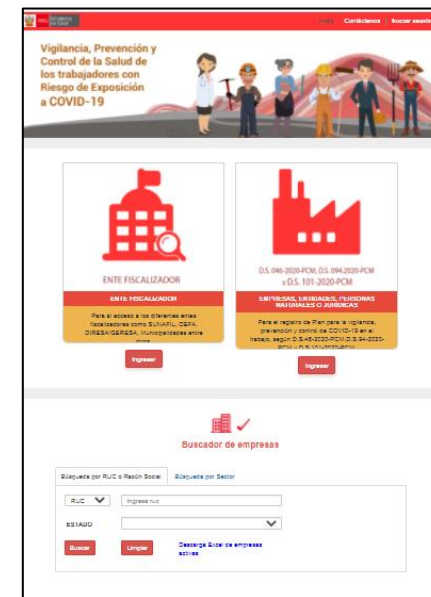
PERÚ Ministerio de Salud

Inicio | Contáctenos | Iniciar sesión

Vigilancia, Prevención y Control de la Salud de los trabajadores con Riesgo de Exposición a COVID-19

ENTE FISCALIZADOR

ENTE FISCALIZADOR

Para el acceso a los diferentes entes fiscalizadores como SUNAFIL, OEFA, DIRESA/GERESA, Municipalidades entre otros.

Ingresar

D.S. 046-2020-PCM, D.S. 094-2020-PCM y D.S. 101-2020-PCM

EMPRESAS, ENTIDADES, PERSONAS NATURALES O JURIDICAS

Para el registro de Plan para la vigilancia, prevención y control de COVID-19 en el trabajo, según D.S.46-2020-PCM,D.S.94-2020-PCM y D.S.101-2020-PCM

Ingresar

Buscador de empresas

Búsqueda por RUC o Razón Social | Búsqueda por Sector

RUC

Ingrese ruc

ESTADO

Buscar | Limpiar | Descarga Excel de empresas activas